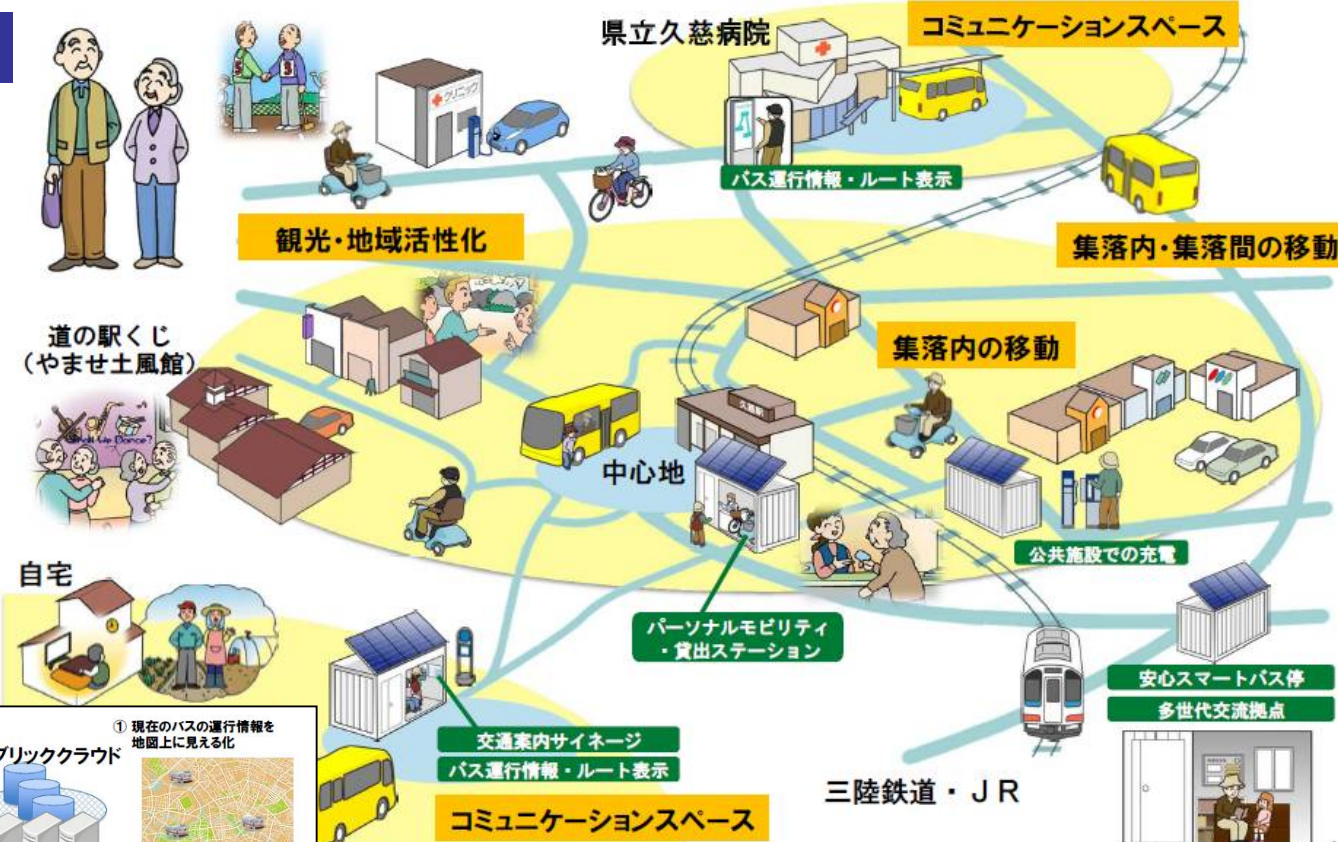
県立久慈病院

コミュニケーションスペース

クリニック

バス運行情報・ルート表示

集落内・集落間の移動

観光・地域活性化

道の駅くじ
(やませ土風館)

集落内の移動

中心地

久慈駅

自宅

公共施設での充電

パーソナルモビリティ
・貸出ステーション

安心スマートバス停

多世代交流拠点

① 現在のバスの運行情報を地図上に見える化

ブリッククラウド

交通案内サイネージ

バス運行情報・ルート表示

三陸鉄道・JR

コミュニケーションスペース